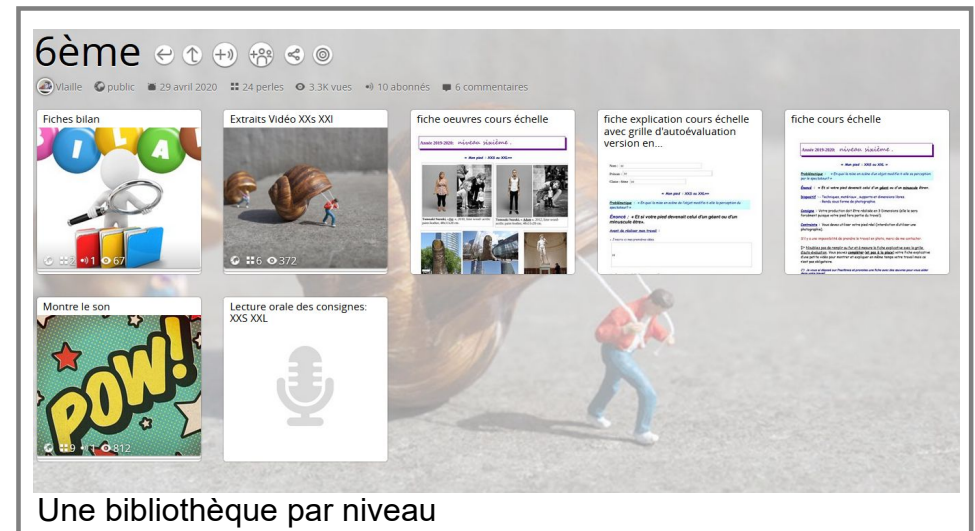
6ème

Vlaille public 29 avril 2020 24 perles 3.3K vues 10 abonnés 6 commentaires

Fiches bilan
1 67

Extraits Vidéo XXs XXl
6 372

fiche oeuvres cours échelle
Année 2019-2020 : niveau sixième .

fiche explication cours échelle avec grille d'autoévaluation version en...

fiche cours échelle
Année 2019-2020 : niveau sixième .

Montre le son
POW!
9 1 812

Lecture orale des consignes: XXS XXL

Une bibliothèque par niveau